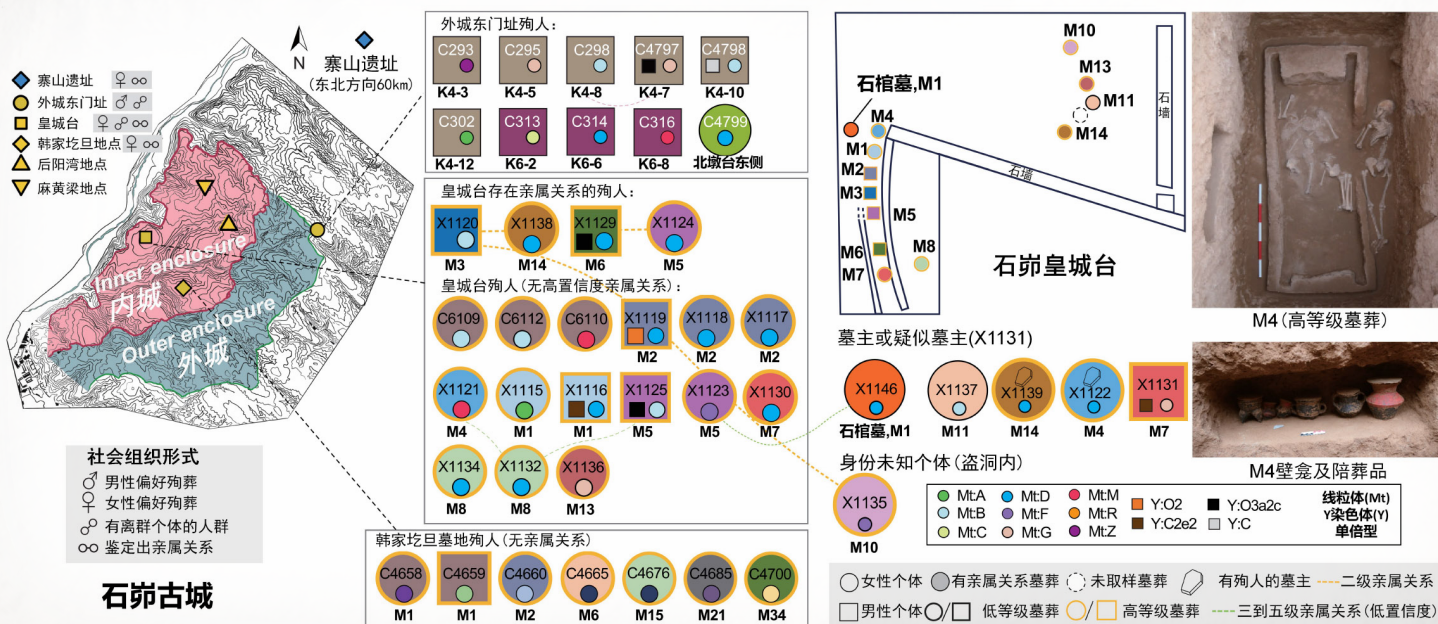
N

寨山遗址
(东北方向60km)

寨山遗址 ♀ ∞
外城东门址 ♂ ☍
皇城台 ♀ ☍ ∞
韩家圪旦地点 ♀ ∞
后阳湾地点
麻黄梁地点

Inner enclosure
内城
Outer enclosure
外城

社会组织形式
♂ 男性偏好殉葬
♀ 女性偏好殉葬
☍ 有离群个体的人群
∞ 鉴定出亲属关系

石峁古城

外城东门址殉人：
C293 K4-3
C295 K4-5
C298 K4-8
C4797 K4-7
C4798 K4-10
C302 K4-12
C313 K6-2
C314 K6-6
C316 K6-8
C4799 北墩台东侧

皇城台存在亲属关系的殉人：
X1120 M3
X1138 M14
X1129 M6
X1124 M5

皇城台殉人（无高置信度亲属关系）：
C6109
C6112
C6110
X1119 M2
X1118 M2
X1117 M2
X1121 M4
X1115 M1
X1116 M1
X1125 M5
X1123 M5
X1130 M7
X1134 M8
X1132 M8
X1136 M13

韩家圪旦墓地殉人（无亲属关系）
C4658 M1
C4659 M1
C4660 M2
C4665 M6
C4676 M15
C4685 M21
C4700 M34

石棺墓,M1
M4
M1
M2
M3
M5
M6
M7
M8
M10
M13
M11
M14
石墙
石墙
石峁皇城台

M4（高等级墓葬）
M4壁龛及陪葬品

墓主或疑似墓主(X1131)
X1146 石棺墓,M1
X1137 M11
X1139 M14
X1122 M4
X1131 M7

身份未知个体（盗洞内）
X1135 M10

Mt:A Mt:D Mt:M Y:O2 Y:O3a2c
Mt:B Mt:F Mt:R Y:C2e2 Y:C
Mt:C Mt:G Mt:Z
线粒体(Mt)
Y染色体(Y)
单倍型

女性个体 有亲属关系墓葬 未取样墓葬 有殉人的墓主 二级亲属关系
男性个体 低等级墓葬 高等级墓葬 三到五级亲属关系（低置信度）